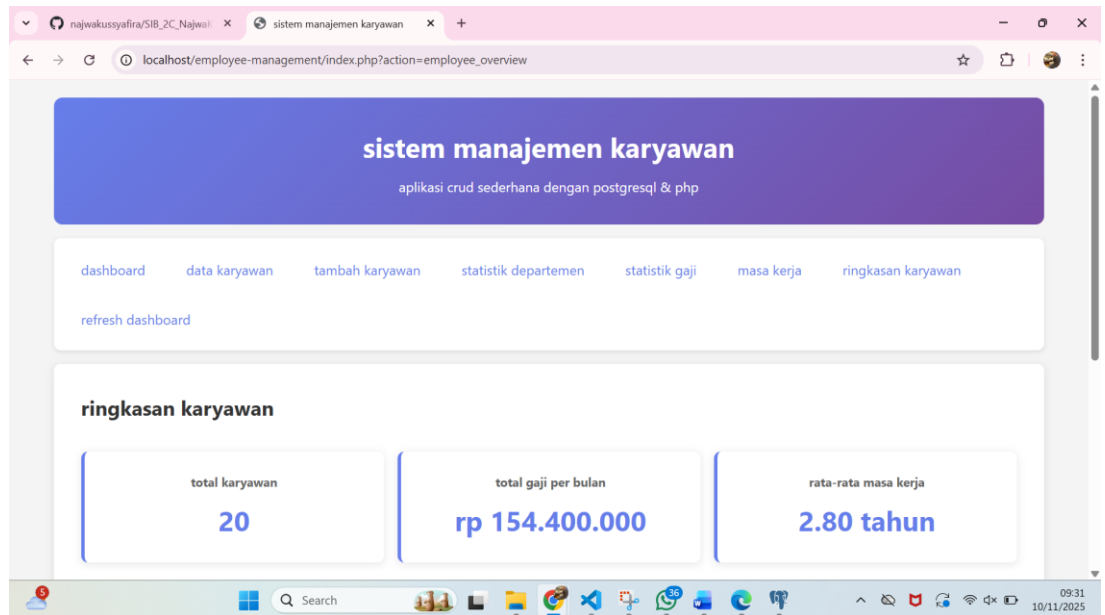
najwakussyafira/SIB_2C_Najwa ×
sistem manajemen karyawan ×
+

localhost/employee-management/index.php?action=employee_overview

sistem manajemen karyawan

aplikasi crud sederhana dengan postgresql & php

dashboard data karyawan tambah karyawan statistik departemen statistik gaji masa kerja ringkasan karyawan

refresh dashboard

ringkasan karyawan

total karyawan

20

total gaji per bulan

rp 154.400.000

rata-rata masa kerja

2.80 tahun

5

Search

36

09:31
10/11/2025